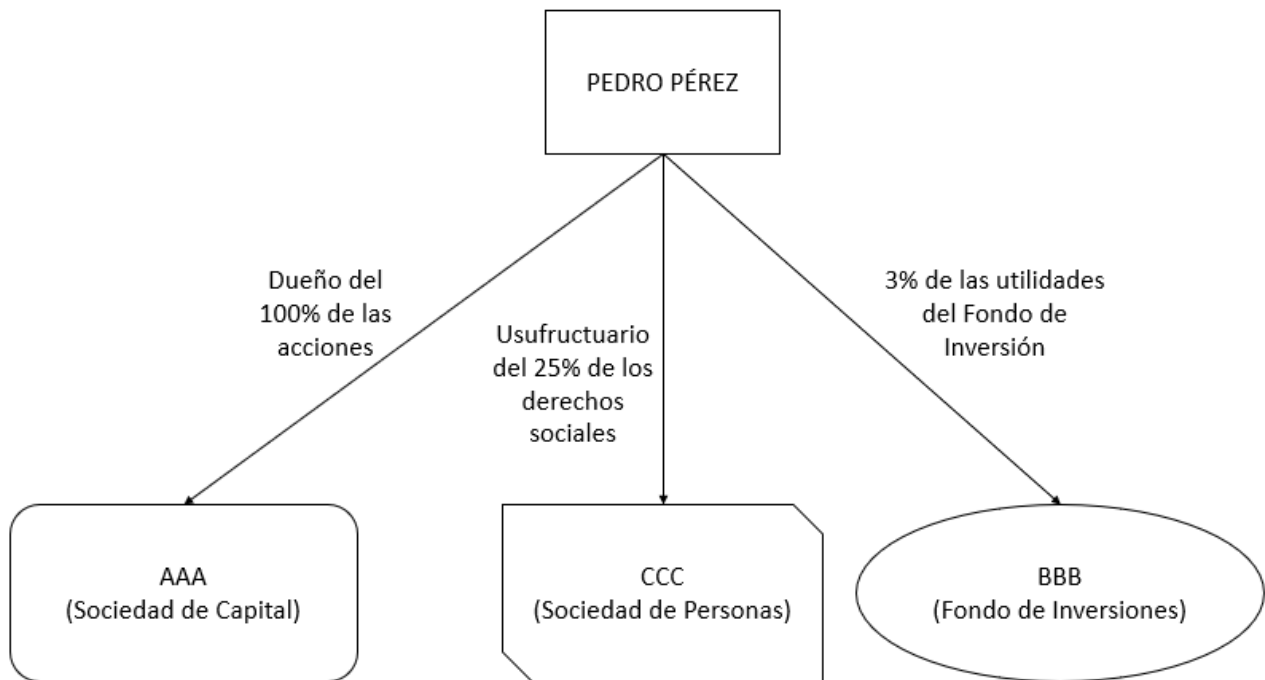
PEDRO PÉREZ

Dueño del 100% de las acciones

Usufructuario del 25% de los derechos sociales

3% de las utilidades del Fondo de Inversión

AAA
(Sociedad de Capital)

CCC
(Sociedad de Personas)

BBB
(Fondo de Inversiones)